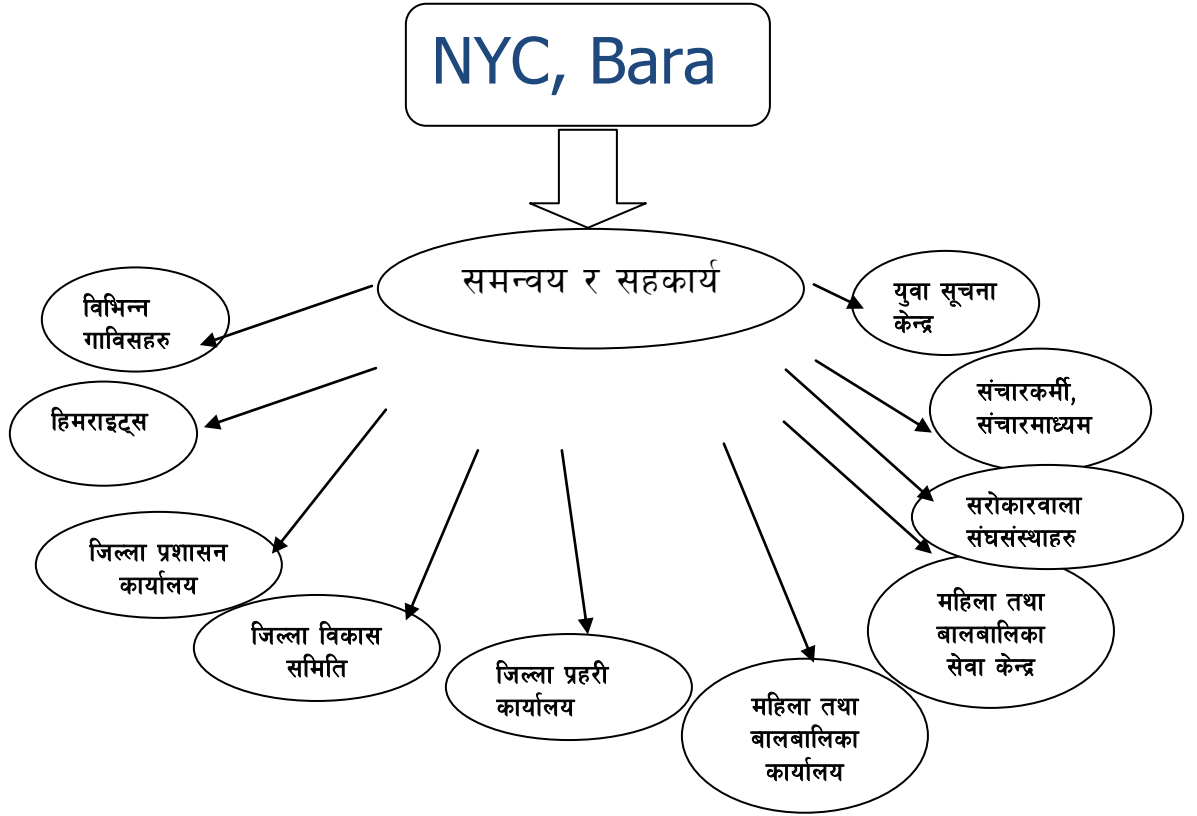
NYC, Bara

समन्वय र सहकार्य

विभिन्न गाविसहरु

हिमराइट्स

जिल्ला प्रशासन कार्यालय

जिल्ला विकास समिति

जिल्ला प्रहरी कार्यालय

महिला तथा बालबालिका कार्यालय

महिला तथा बालबालिका सेवा केन्द्र

सरोकारवाला संघसंस्थाहरु

संचारकर्मी, संचारमाध्यम

युवा सूचना केन्द्र